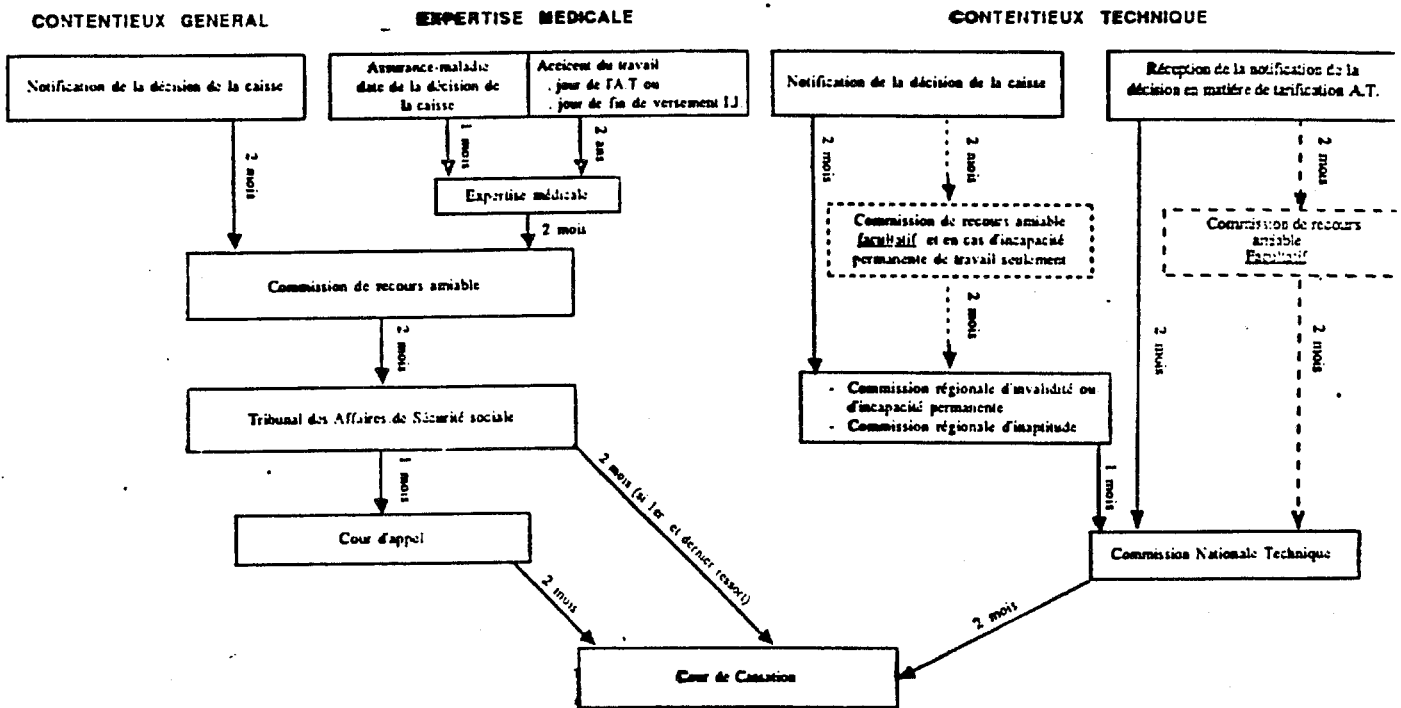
CONTENTIEUX GENERAL

EXPERTISE MEDICALE

CONTENTIEUX TECHNIQUE

Notification de la décision de la caisse

2 mois

Assurance-maladie date de la décision de la caisse

Accident du travail
. jour de l'A.T ou
. jour de fin de versement IJ

1 mois

2 ans

Expertise médicale

2 mois

Commission de recours amiable

2 mois

Tribunal des Affaires de Sécurité sociale

1 mois

Cour d'appel

2 mois

2 mois (si 1er et dernier ressort)

Notification de la décision de la caisse

2 mois

2 mois

Commission de recours amiable facultatif et en cas d'incapacité permanente de travail seulement

2 mois

- Commission régionale d'invalidité ou d'incapacité permanente
- Commission régionale d'inaptitude

1 mois

Réception de la notification de la décision en matière de tarification A.T.

2 mois

Commission de recours amiable Facultatif

2 mois

2 mois

Commission Nationale Technique

2 mois

Cour de Cassation